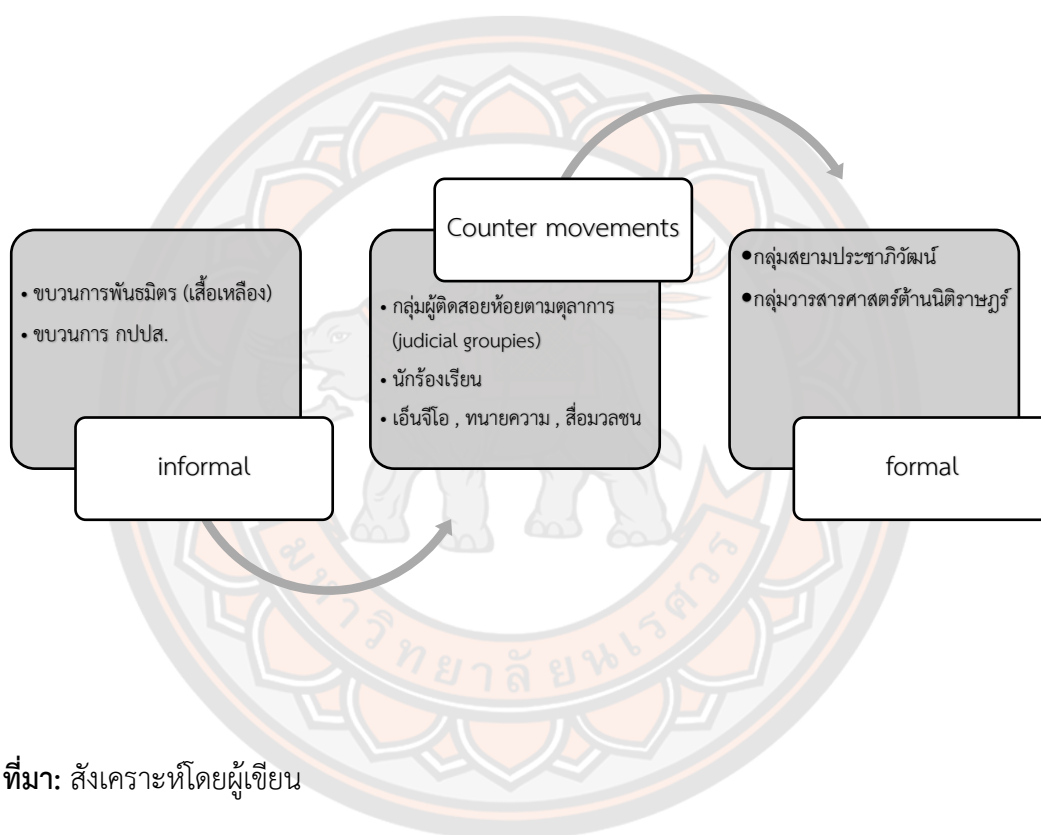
Counter movements

• ขบวนการพันธมิตร (เสื้อเหลือง)
• ขบวนการ กปปส.

informal

• กลุ่มผู้ติดสอยห้อยตามตุลาการ (judicial groupies)
• นักร้องเรียน
• เอ็นจีโอ , ทนายความ , สื่อมวลชน

•กลุ่มสยามประชาภิวัฒน์
•กลุ่มวารสารศาสตร์ต้านนิติราษฎร์

formal

มหาวิทยาลัยนเรศวร

ที่มา: สังเคราะห์โดยผู้เขียน